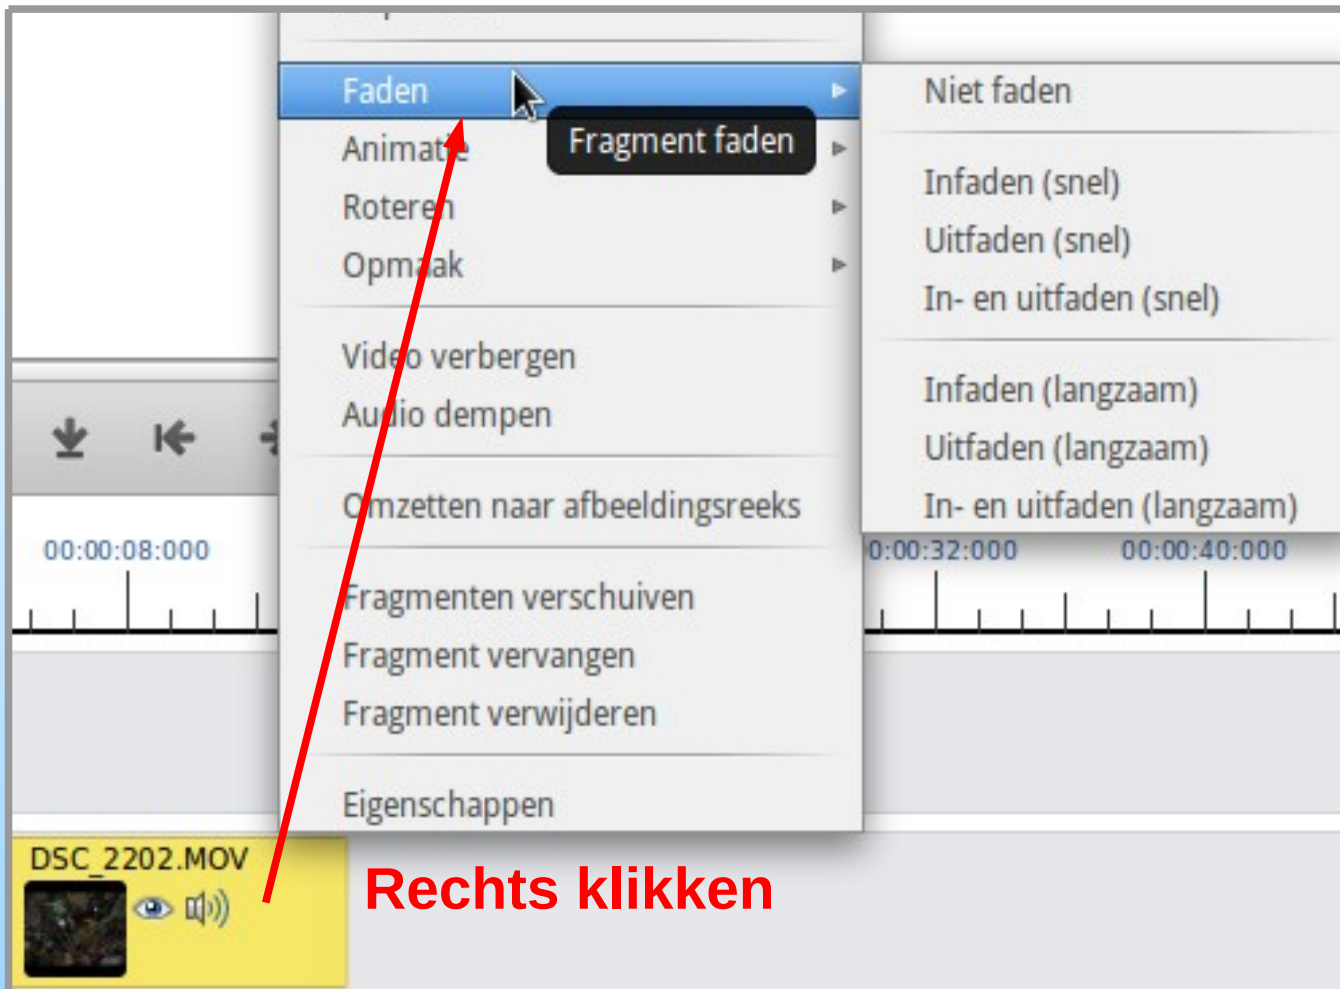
Faden
Animatie
Roteren
Opmaak

Video verbergen
Audio dempen

Omzetten naar afbeeldingsreeks

Fragmenten verschuiven
Fragment vervangen
Fragment verwijderen

Eigenschappen

Fragment faden

Niet faden

Infaden (snel)
Uitfaden (snel)
In- en uitfaden (snel)

Infaden (langzaam)
Uitfaden (langzaam)
In- en uitfaden (langzaam)

00:00:08:000
0:00:32:000
00:00:40:000

DSC_2202.MOV

Rechts klikken